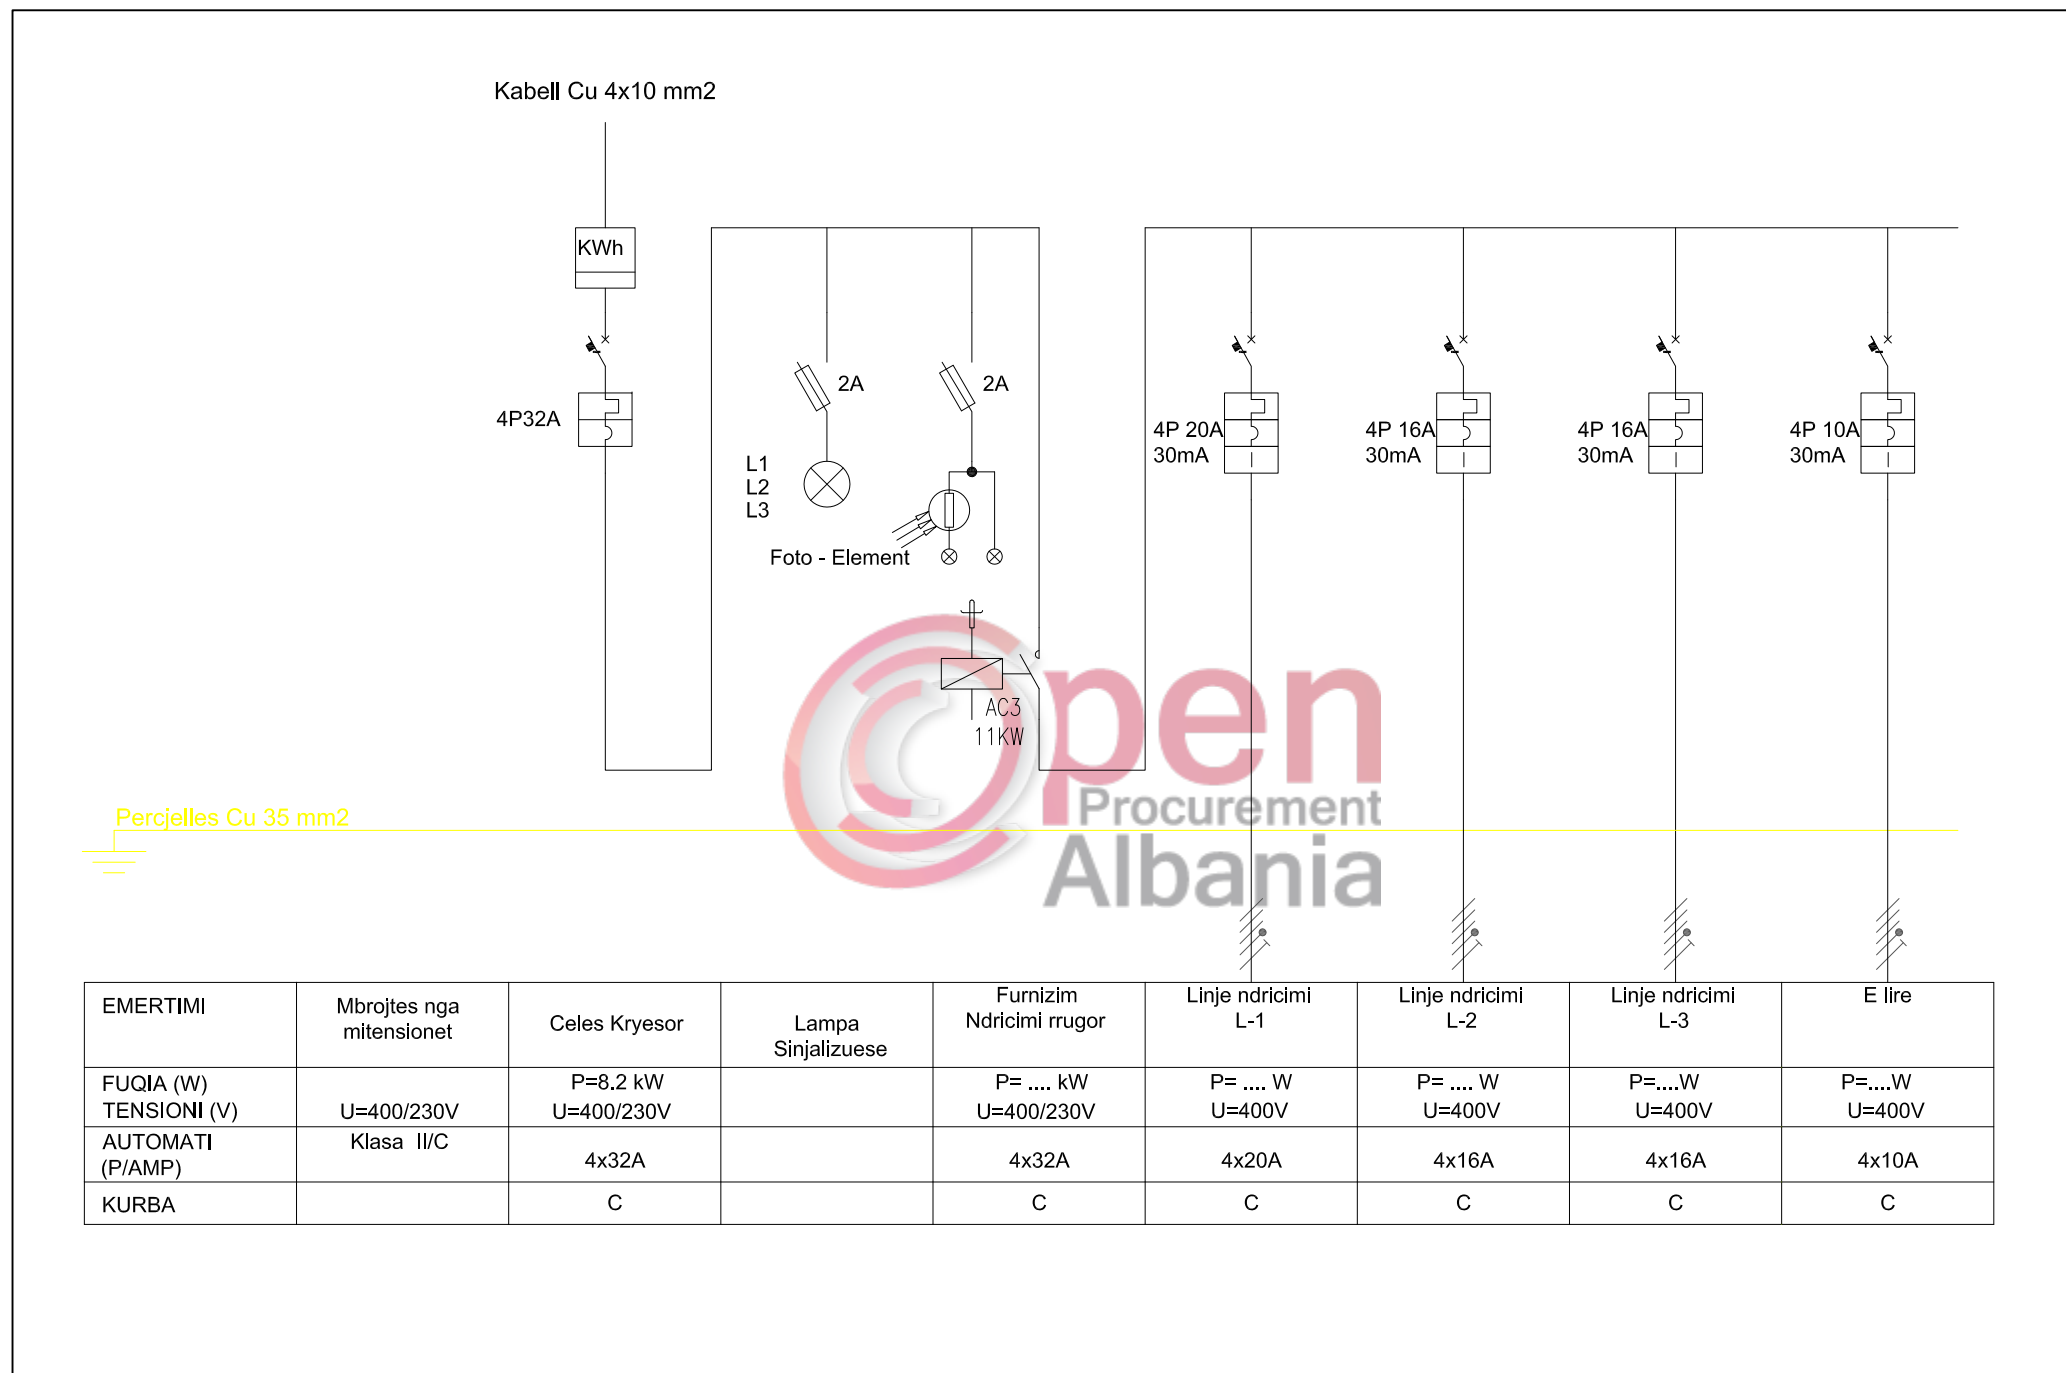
Kabell Cu 4x10 mm2

KWh

4P32A

2A

2A

L1
L2
L3

Foto - Element

AC3
11KW

4P 20A
30mA

4P 16A
30mA

4P 16A
30mA

4P 10A
30mA

Percjelles Cu 35 mm2

Open Procurement Albania

| EMERTIMI | Mbrojtes nga mitensionet | Celes Kryesor | Lampa Sinjalizuese | Furnizim Ndricimi rrugor | Linje ndricimi L-1 | Linje ndricimi L-2 | Linje ndricimi L-3 | E lire |
|---|---|---|---|---|---|---|---|---|
| FUQIA (W) TENSIONI (V) | U=400/230V | P=8.2 kW U=400/230V | | P= .... kW U=400/230V | P= .... W U=400V | P= .... W U=400V | P=....W U=400V | P=....W U=400V |
| AUTOMATI (P/AMP) | Klasa II/C | 4x32A | | 4x32A | 4x20A | 4x16A | 4x16A | 4x10A |
| KURBA | | C | | C | C | C | C | C |